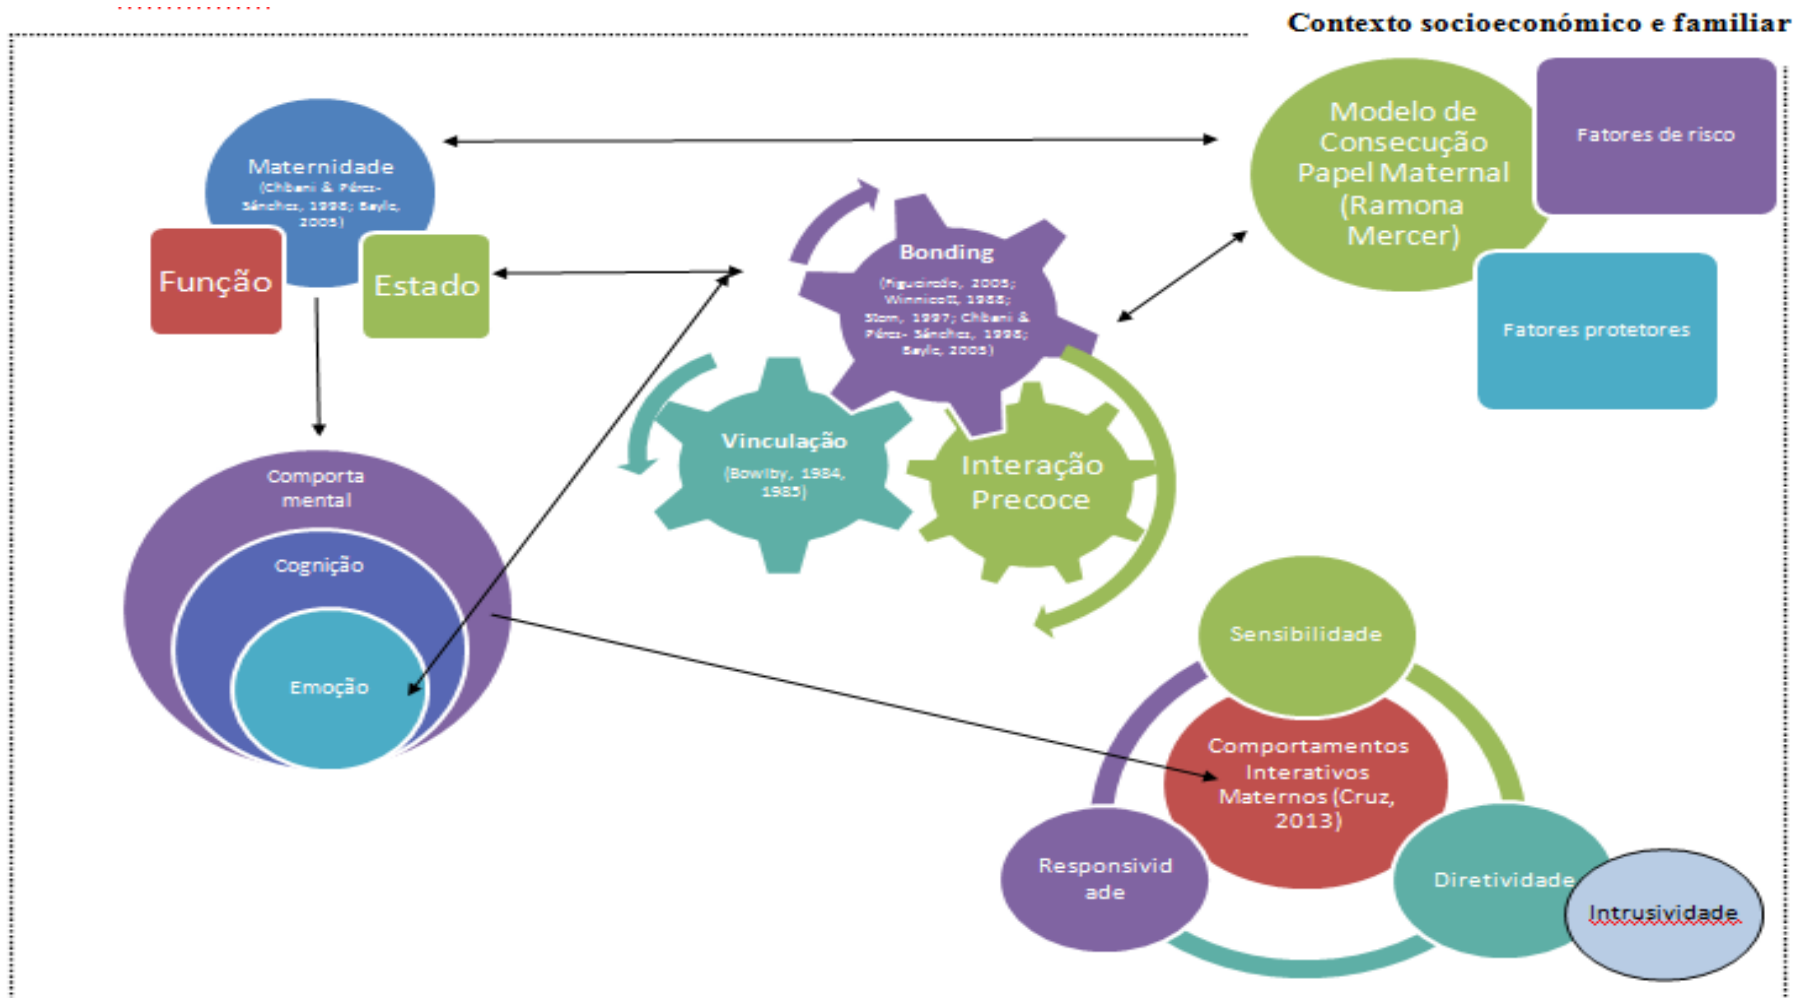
Contexto socioeconómico e familiar

Maternidade (Chbani & Pérez-Sánchez, 1998; Baylc, 2005)

Função

Estado

Comporta mental

Cognição

Emoção

Bonding (Figueiredo, 2005; Winnicott, 1988; Stern, 1997; Chbani & Pérez- Sánchez, 1998; Baylc, 2005)

Vinculação (Bowlby, 1984, 1985)

Interação Precoce

Modelo de Consecução Papel Maternal (Ramona Mercer)

Fatores de risco

Fatores protetores

Sensibilidade

Comportamentos Interativos Maternos (Cruz, 2013)

Responsivid ade

Diretividade

Intrusividade